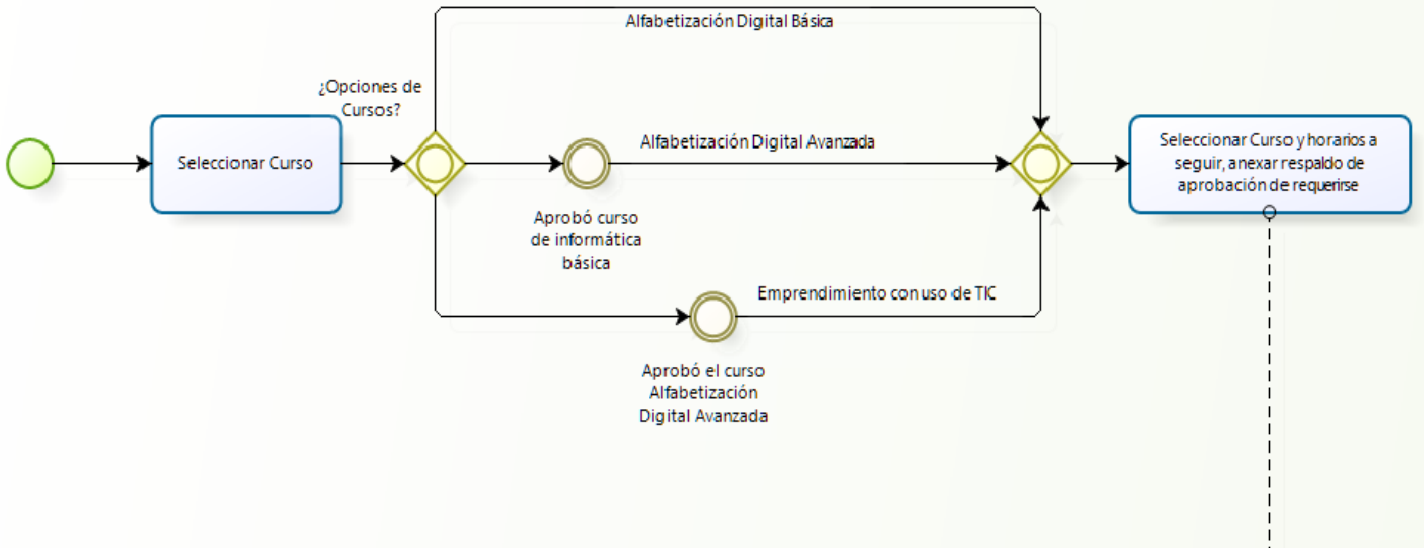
Seleccionar Curso

¿Opciones de Cursos?

Alfabetización Digital Básica

Alfabetización Digital Avanzada

Aprobó curso de informática básica

Emprendimiento con uso de TIC

Aprobó el curso Alfabetización Digital Avanzada

Seleccionar Curso y horarios a seguir, anexar respaldo de aprobación de requerirse